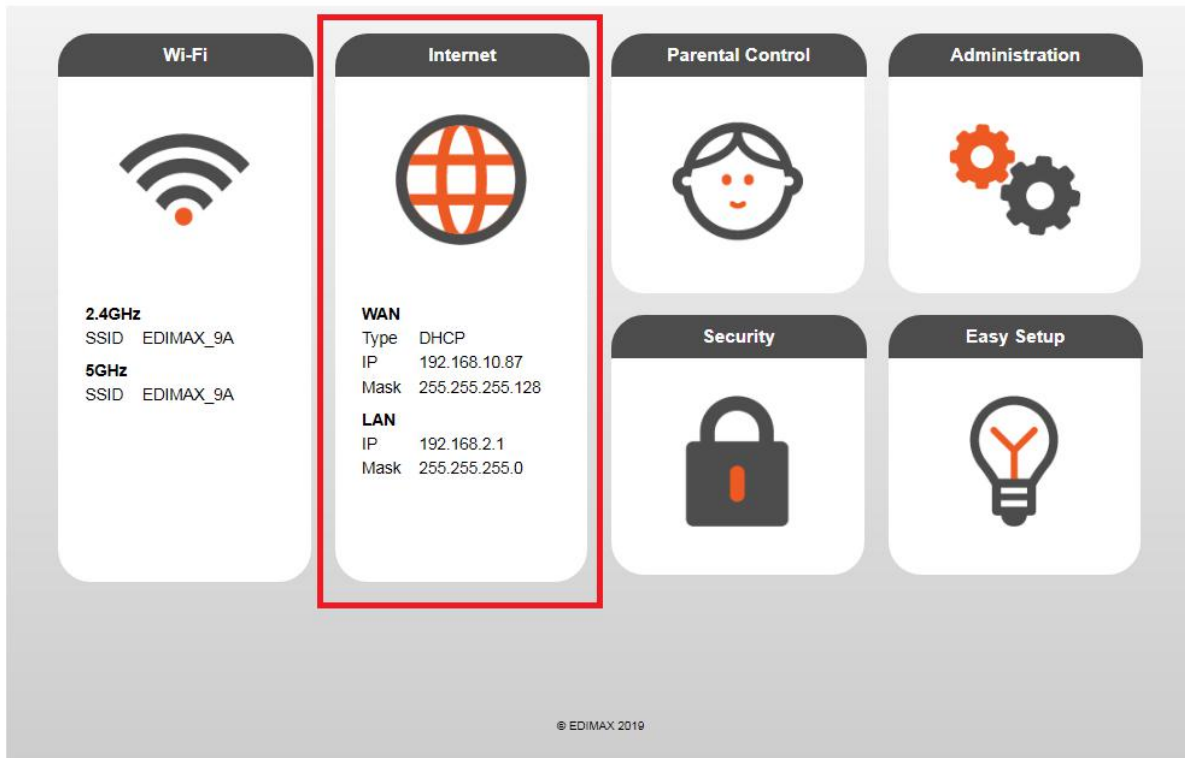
Wi-Fi

2.4GHz
SSID EDIMAX_9A
5GHz
SSID EDIMAX_9A

Internet

WAN
Type DHCP
IP 192.168.10.87
Mask 255.255.255.128
LAN
IP 192.168.2.1
Mask 255.255.255.0

Parental Control

Administration

Security

Easy Setup

© EDIMAX 2019